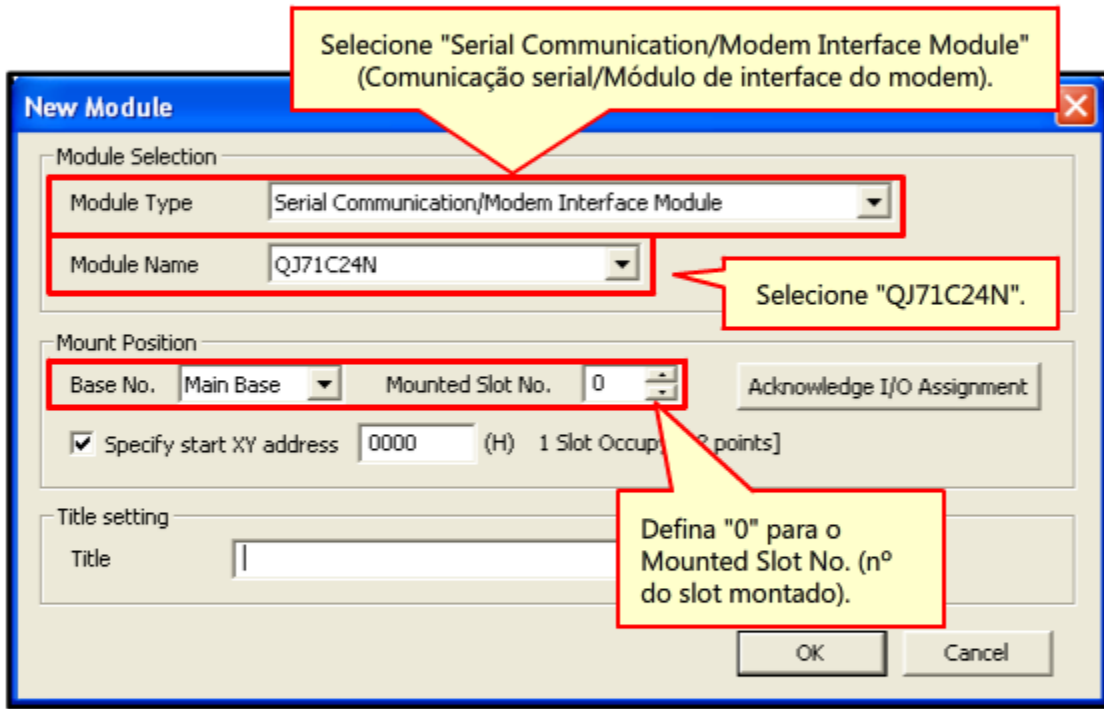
Selecione "Serial Communication/Modem Interface Module" (Comunicação serial/Módulo de interface do modem).

New Module

Module Selection

Module Type

Serial Communication/Modem Interface Module

Module Name

QJ71C24N

Selecione "QJ71C24N".

Mount Position

Base No.

Main Base

Mounted Slot No.

0

Acknowledge I/O Assignment

Specify start XY address

0000

(H)

1 Slot Occup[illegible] points]

Title setting

Title

Defina "0" para o Mounted Slot No. (nº do slot montado).

OK

Cancel